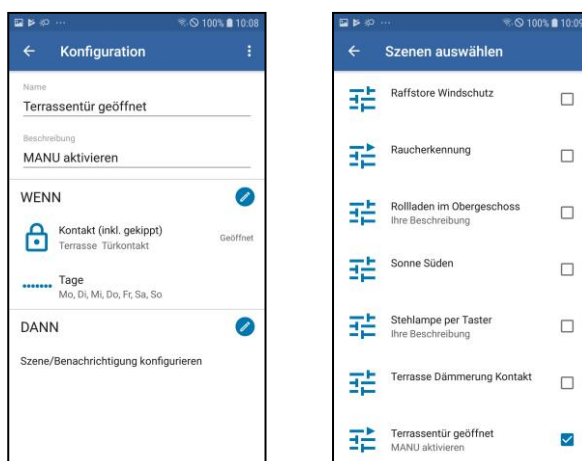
100% 10:08

Konfiguration

Name
Terrassentür geöffnet

Beschreibung
MANU aktivieren

WENN

Kontakt (inkl. gekippt)
Terrasse Türkontakt
Geöffnet

Tage
Mo, Di, Mi, Do, Fr, Sa, So

DANN

Szene/Benachrichtigung konfigurieren

100% 10:09

Szenen auswählen

Raffstore Windschutz

Raucherkennung

Rollladen im Obergeschoss
Ihre Beschreibung

Sonne Süden

Stehlampe per Taster
Ihre Beschreibung

Terrasse Dämmerung Kontakt

Terrassentür geöffnet
MANU aktivieren